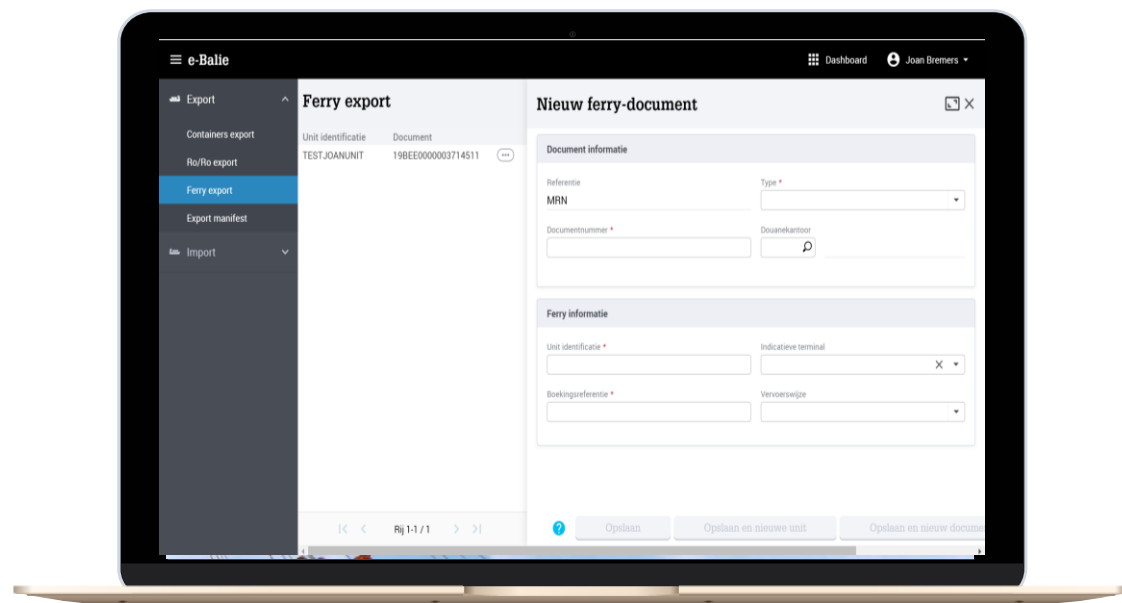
e-Balie

Dashboard
Joan Bremers

Export
Containers export
Ro/Ro export
Ferry export
Export manifest
Import

Ferry export

| Unit identificatie | Document |
|---|---|
| TESTJOANUNIT | 19BEE0000003714511 |

Rij 1-1 / 1

Nieuw ferry-document

Document informatie

Referentie
MRN
Type *
Documentnummer *
Douanekantoor

Ferry informatie

Unit identificatie *
Indicatieve terminal
Boekingsreferentie *
Vervoerswijze

Opslaan
Opslaan en nieuwe unit
Opslaan en nieuw docume